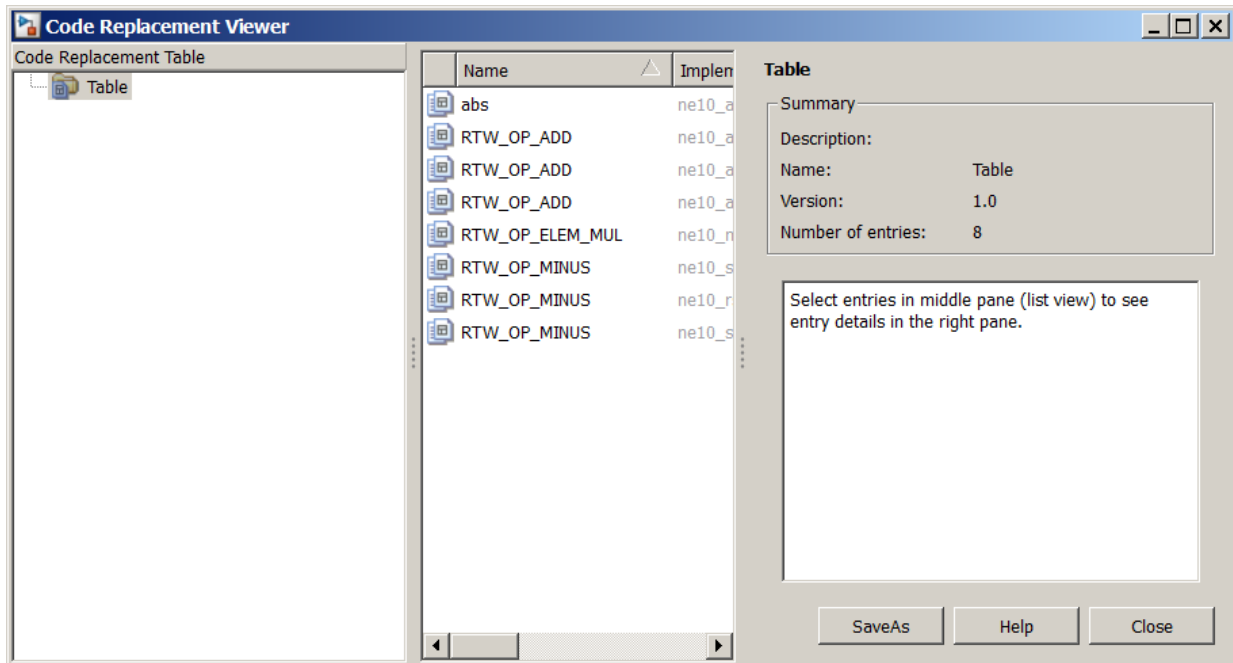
Code Replacement Viewer

Code Replacement Table

Table

| Name | Implen |
|---|---|
| abs | ne10_a |
| RTW_OP_ADD | ne10_a |
| RTW_OP_ADD | ne10_a |
| RTW_OP_ADD | ne10_a |
| RTW_OP_ELEM_MUL | ne10_m |
| RTW_OP_MINUS | ne10_s |
| RTW_OP_MINUS | ne10_r |
| RTW_OP_MINUS | ne10_s |

Table

Summary

Description:

Name: Table

Version: 1.0

Number of entries: 8

Select entries in middle pane (list view) to see entry details in the right pane.

SaveAs Help Close